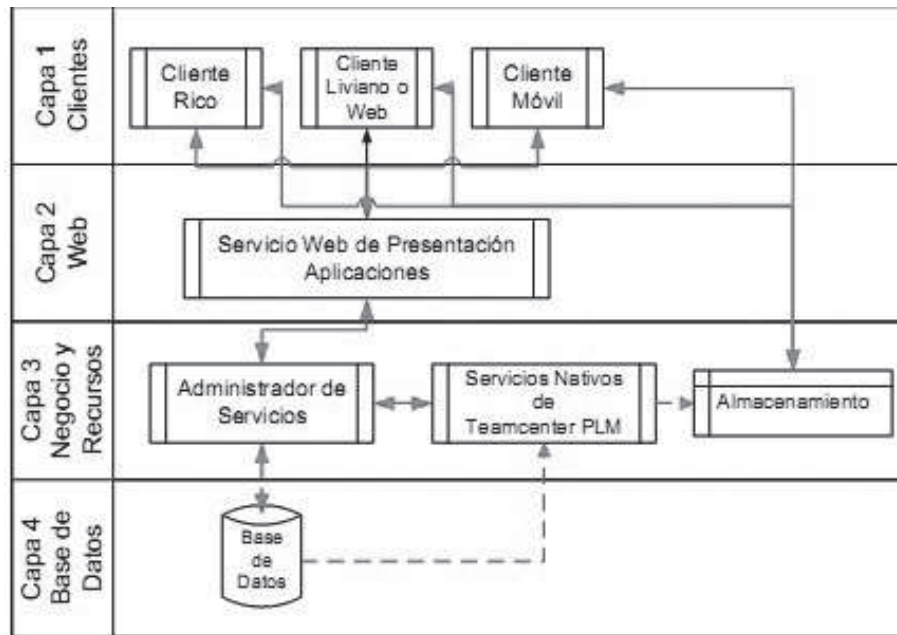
Capa 1 Clientes

Cliente Rico

Cliente Liviano o Web

Cliente Móvil

Capa 2 Web

Servicio Web de Presentación Aplicaciones

Capa 3 Negocio y Recursos

Administrador de Servicios

Servicios Nativos de Teamcenter PLM

Almacenamiento

Capa 4 Base de Datos

Base de Datos